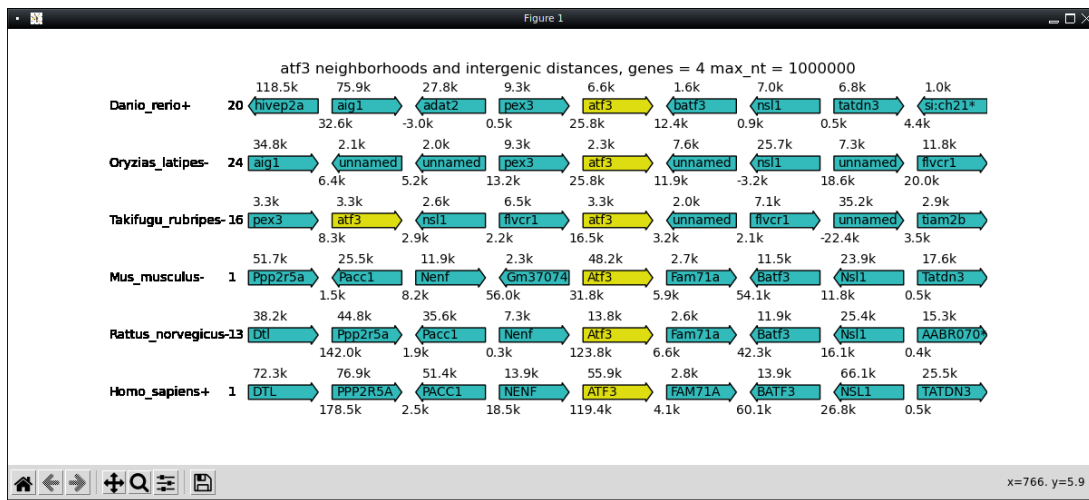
Figure 1

atf3 neighborhoods and intergenic distances, genes = 4 max_nt = 1000000

Danio_rerio+ 20
118.5k 75.9k 27.8k 9.3k 6.6k 1.6k 7.0k 6.8k 1.0k
hivep2a aig1 adat2 pex3 atf3 batf3 nsl1 tatdn3 si:ch21*
32.6k -3.0k 0.5k 25.8k 12.4k 0.9k 0.5k 4.4k

Oryzias_latipes- 24
34.8k 2.1k 2.0k 9.3k 2.3k 7.6k 25.7k 7.3k 11.8k
aig1 unnamed unnamed pex3 atf3 unnamed nsl1 unnamed flvcr1
6.4k 5.2k 13.2k 25.8k 11.9k -3.2k 18.6k 20.0k

Takifugu_rubripes- 16
3.3k 3.3k 2.6k 6.5k 3.3k 2.0k 7.1k 35.2k 2.9k
pex3 atf3 nsl1 flvcr1 atf3 unnamed flvcr1 unnamed tiam2b
8.3k 2.9k 2.2k 16.5k 3.2k 2.1k -22.4k 3.5k

Mus_musculus- 1
51.7k 25.5k 11.9k 2.3k 48.2k 2.7k 11.5k 23.9k 17.6k
Ppp2r5a Pacc1 Nenf Gm37074 Atf3 Fam71a Batf3 Nsl1 Tatdn3
1.5k 8.2k 56.0k 31.8k 5.9k 54.1k 11.8k 0.5k

Rattus_norvegicus-13
38.2k 44.8k 35.6k 7.3k 13.8k 2.6k 11.9k 25.4k 15.3k
Dtl Ppp2r5a Pacc1 Nenf Atf3 Fam71a Batf3 Nsl1 AABR070*
142.0k 1.9k 0.3k 123.8k 6.6k 42.3k 16.1k 0.4k

Homo_sapiens+ 1
72.3k 76.9k 51.4k 13.9k 55.9k 2.8k 13.9k 66.1k 25.5k
DTL PPP2R5A PACC1 NENF ATF3 FAM71A BATF3 NSL1 TATDN3
178.5k 2.5k 18.5k 119.4k 4.1k 60.1k 26.8k 0.5k

x=766. y=5.9